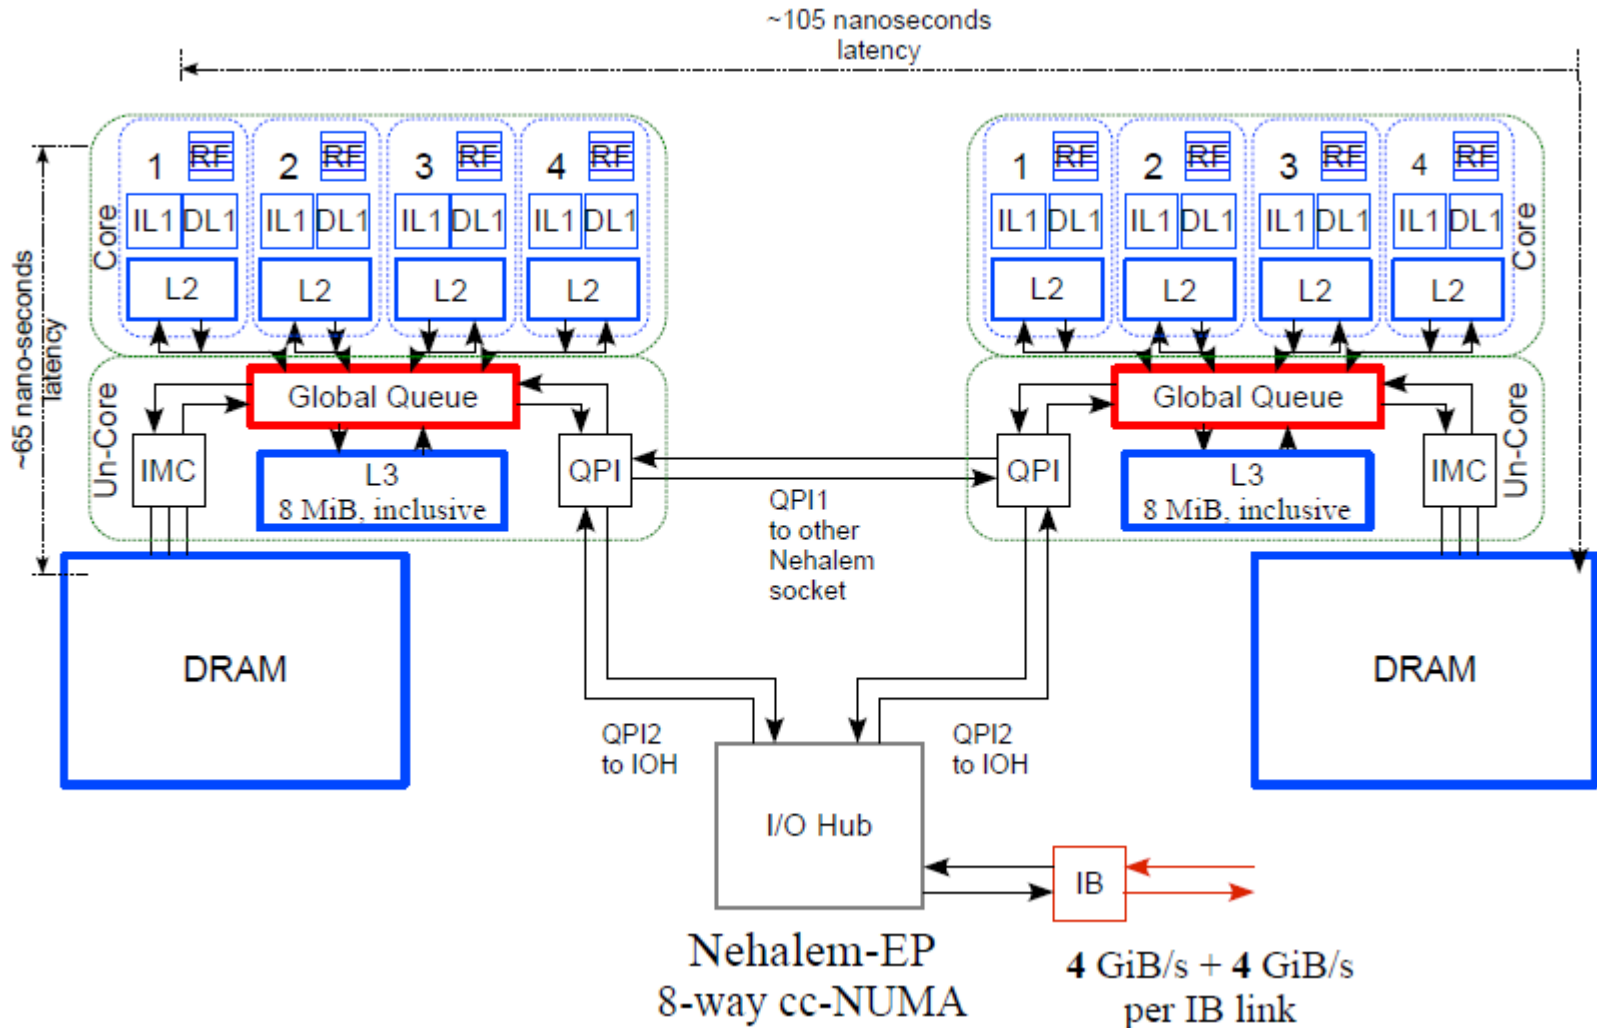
~105 nanoseconds latency

~65 nano-seconds latency

Core

1 RF
IL1 DL1
L2

2 RF
IL1 DL1
L2

3 RF
IL1 DL1
L2

4 RF
IL1 DL1
L2

Un-Core

Global Queue

IMC

L3
8 MiB, inclusive

QPI

DRAM

1 RF
IL1 DL1
L2

2 RF
IL1 DL1
L2

3 RF
IL1 DL1
L2

4 RF
IL1 DL1
L2

Core

Global Queue

QPI

L3
8 MiB, inclusive

IMC

Un-Core

QPI1
to other
Nehalem
socket

DRAM

QPI2
to IOH

QPI2
to IOH

I/O Hub

IB

Nehalem-EP
8-way cc-NUMA

4 GiB/s + 4 GiB/s
per IB link